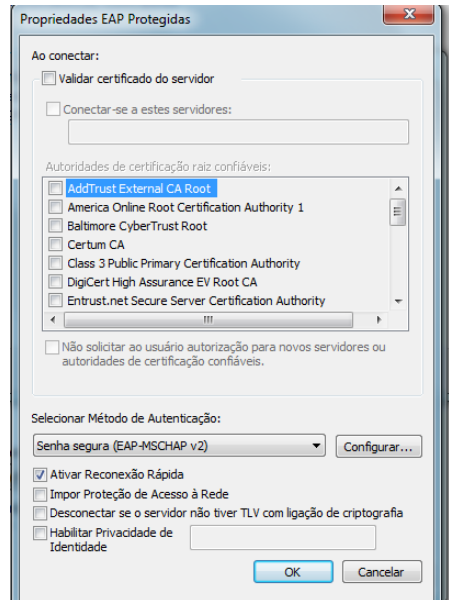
Propriedades EAP Protegidas

Ao conectar:

Validar certificado do servidor

Conectar-se a estes servidores:

Autoridades de certificação raiz confiáveis:

AddTrust External CA Root
America Online Root Certification Authority 1
Baltimore CyberTrust Root
Certum CA
Class 3 Public Primary Certification Authority
DigiCert High Assurance EV Root CA
Entrust.net Secure Server Certification Authority

Não solicitar ao usuário autorização para novos servidores ou autoridades de certificação confiáveis.

Selecionar Método de Autenticação:

Senha segura (EAP-MSCHAP v2)

Configurar...

Ativar Reconexão Rápida
Impor Proteção de Acesso à Rede
Desconectar se o servidor não tiver TLV com ligação de criptografia
Habilitar Privacidade de Identidade

OK
Cancelar